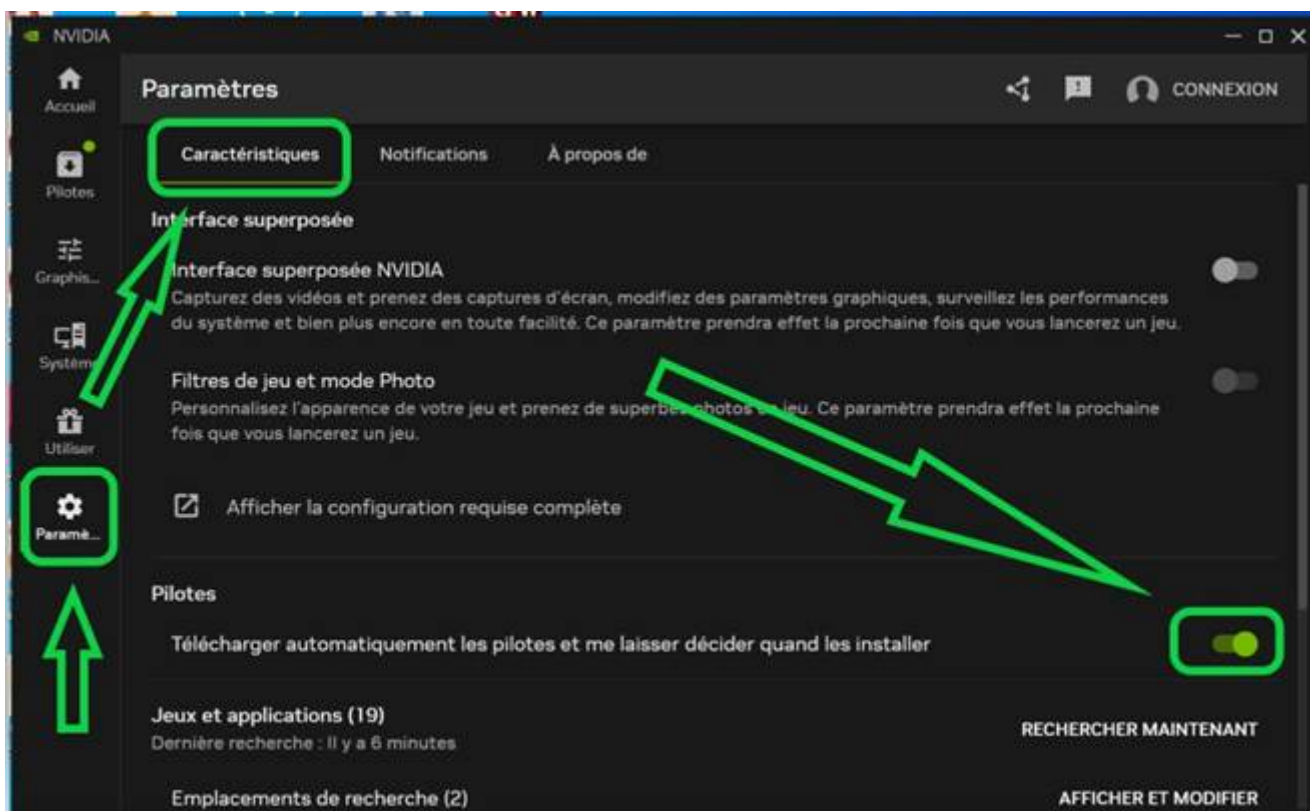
NVIDIA

Accueil

Pilotes

Graphis...

Système

Utiliser

Paramè...

Paramètres

CONNEXION

Caractéristiques

Notifications

À propos de

Interface superposée

Interface superposée NVIDIA
Capturez des vidéos et prenez des captures d'écran, modifiez des paramètres graphiques, surveillez les performances du système et bien plus encore en toute facilité. Ce paramètre prendra effet la prochaine fois que vous lancerez un jeu.

Filtres de jeu et mode Photo
Personnalisez l'apparence de votre jeu et prenez de superbes photos en jeu. Ce paramètre prendra effet la prochaine fois que vous lancerez un jeu.

Afficher la configuration requise complète

Pilotes

Télécharger automatiquement les pilotes et me laisser décider quand les installer

Jeux et applications (19)
Dernière recherche : Il y a 6 minutes

RECHERCHER MAINTENANT

Emplacements de recherche (2)

AFFICHER ET MODIFIER